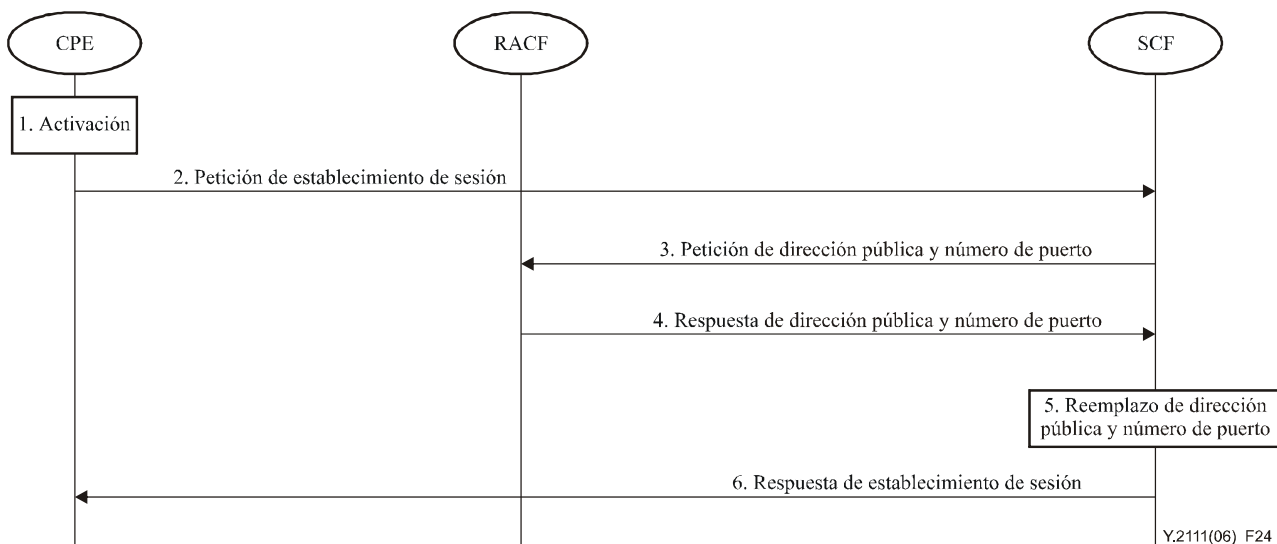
CPE

RACF

SCF

1. Activación

2. Petición de establecimiento de sesión

3. Petición de dirección pública y número de puerto

4. Respuesta de dirección pública y número de puerto

5. Reemplazo de dirección pública y número de puerto

6. Respuesta de establecimiento de sesión

Y.2111(06) F24